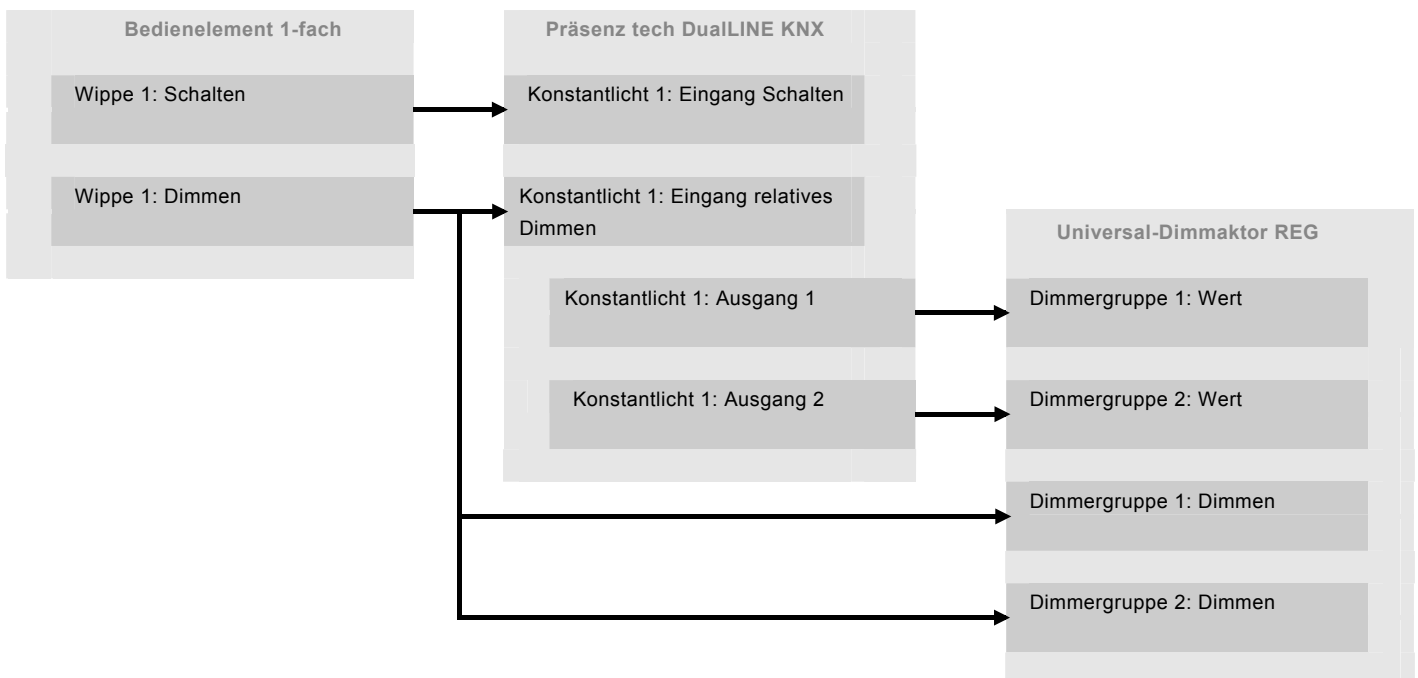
Bedienelement 1-fach

Wippe 1: Schalten

Wippe 1: Dimmen

Präsenz tech DualLINE KNX

Konstantlicht 1: Eingang Schalten

Konstantlicht 1: Eingang relatives Dimmen

Konstantlicht 1: Ausgang 1

Konstantlicht 1: Ausgang 2

Universal-Dimmaktor REG

Dimmergruppe 1: Wert

Dimmergruppe 2: Wert

Dimmergruppe 1: Dimmen

Dimmergruppe 2: Dimmen